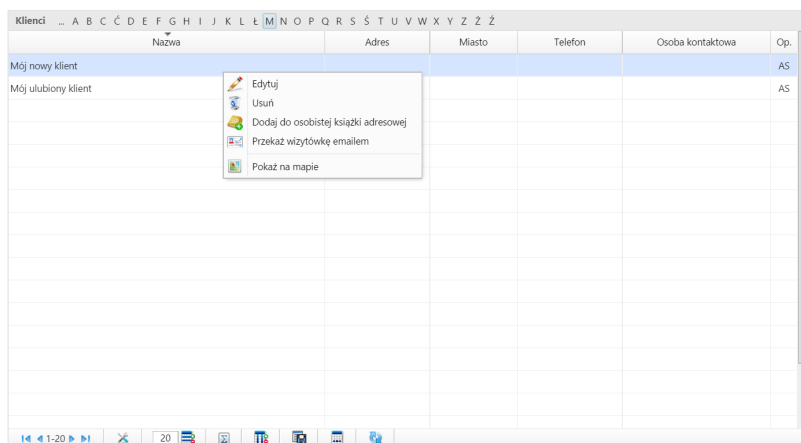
Klienci ... A B C Ć D E F G H I J K L Ł M N O P Q R S Ś T U V W X Y Z Ź Ż

| Nazwa | Adres | Miasto | Telefon | Osoba kontaktowa | Op. |
|---|---|---|---|---|---|
| Mój nowy klient | | | | | AS |
| Mój ulubiony klient | | | | | AS |

Edytuj
Usuń
Dodaj do osobistej książki adresowej
Przekaż wizytówkę emailem
Pokaż na mapie

1-20 20